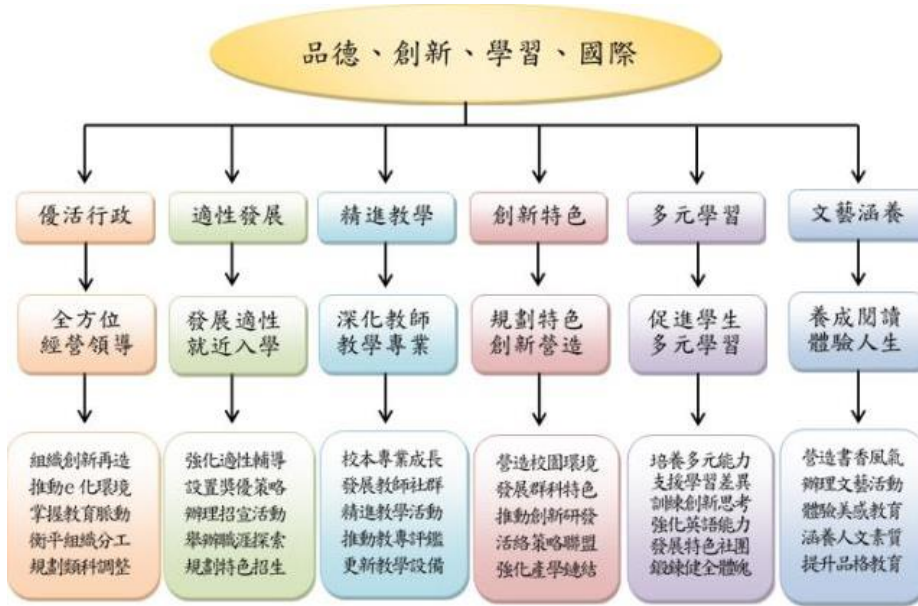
品德、創新、學習、國際

優活行政

全方位經營領導

組織創新再造
推動e化環境
掌握教育脈動
衡平組織分工
規劃類科調整

適性發展

發展適性就近入學

強化適性輔導
設置獎優策略
辦理招宣活動
舉辦職涯探索
規劃特色招生

精進教學

深化教師教學專業

校本專業成長
發展教師社群
精進教學活動
推動教專評鑑
更新教學設備

創新特色

規劃特色創新營造

營造校園環境
發展群科特色
推動創新研發
活絡策略聯盟
強化產學鏈結

多元學習

促進學生多元學習

培養多元能力
支援學習差異
訓練創新思考
強化英語能力
發展特色社團
鍛鍊健全體魄

文藝涵養

養成閱讀體驗人生

營造書香風氣
辦理文藝活動
體驗美感教育
涵養人文素質
提升品格教育